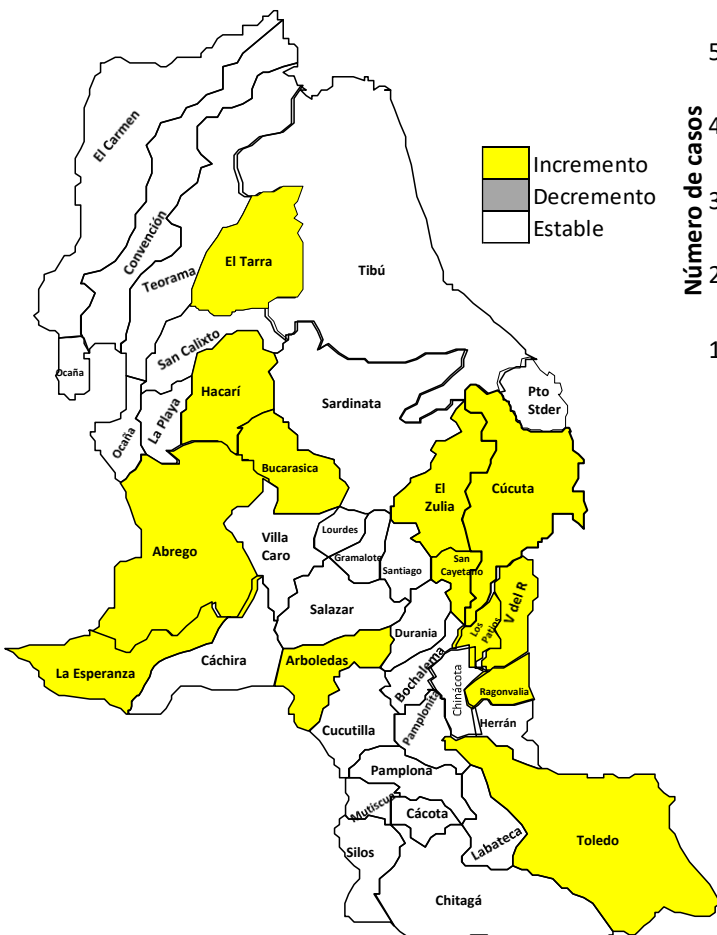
Incremento
Decremento
Estable

Número de casos
5
4
3
2
1

El Carmen
Convención
Teorama
El Tarra
Tibú
San Calixto
Ocaña
Ocaña
La Playa
Hacarí
Sardinata
Pto Stder
Bucarasica
El Zulia
Cúcuta
Abrego
Villa Caro
Lourdes
Gramalote
Santiago
San Cayetano
V del R
Los Patios
Salazar
Durania
La Esperanza
Cáchira
Arboledas
Bochalema
Chinácota
Ragonvalia
Pamplonita
Herrán
Cucutilla
Pamplona
Mutiscua
Cácota
Labateca
Toledo
Silos
Chitagá